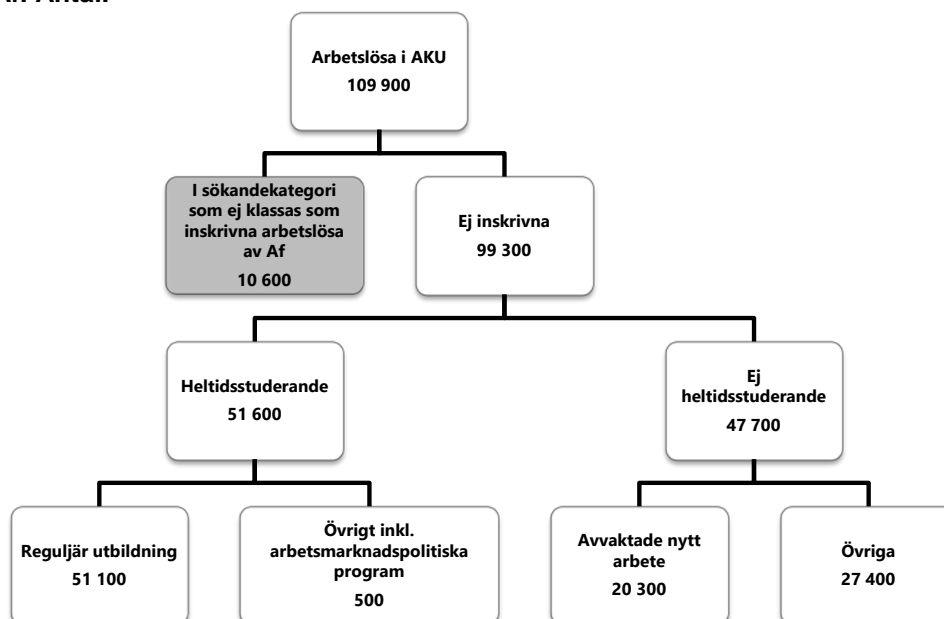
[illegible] Antal

Arbetslösa i AKU
109 900

I sökandekategori som ej klassas som inskrivna arbetslösa av Af
10 600

Ej inskrivna
99 300

Heltidsstuderande
51 600

Ej heltidsstuderande
47 700

Reguljär utbildning
51 100

Övrigt inkl. arbetsmarknadspolitiska program
500

Avvaktade nytt arbete
20 300

Övriga
27 400